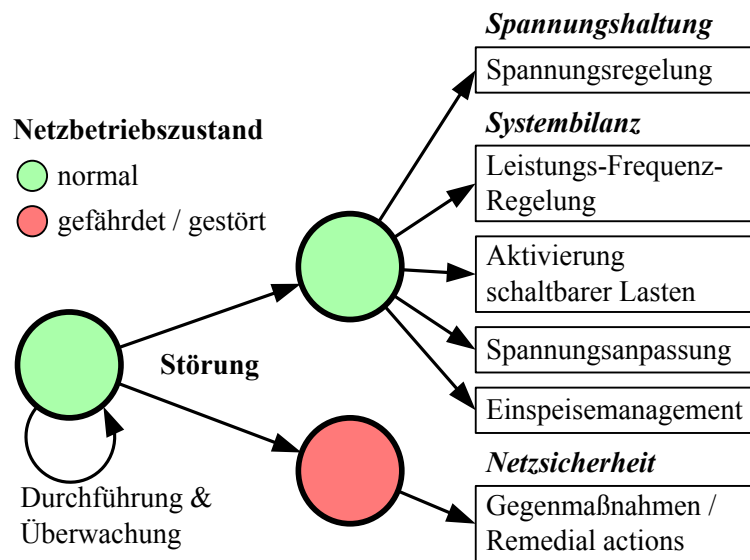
Netzbetriebszustand

normal

gefährdet / gestört

Störung

Durchführung & Überwachung

*Spannungshaltung*

Spannungsregelung

*Systembilanz*

Leistungs-Frequenz-Regelung

Aktivierung schaltbarer Lasten

Spannungsanpassung

Einspeisemanagement

*Netzsicherheit*

Gegenmaßnahmen / Remedial actions